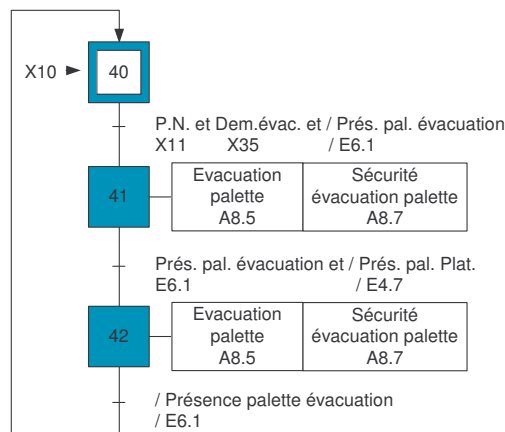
X10 ► 40

P.N. et Dem.évac. et / Prés. pal. évacuation
X11 X35 / E6.1

41

Evacuation palette A8.5

Sécurité évacuation palette A8.7

Prés. pal. évacuation et / Prés. pal. Plat.
E6.1 / E4.7

42

Evacuation palette A8.5

Sécurité évacuation palette A8.7

/ Présence palette évacuation
/ E6.1